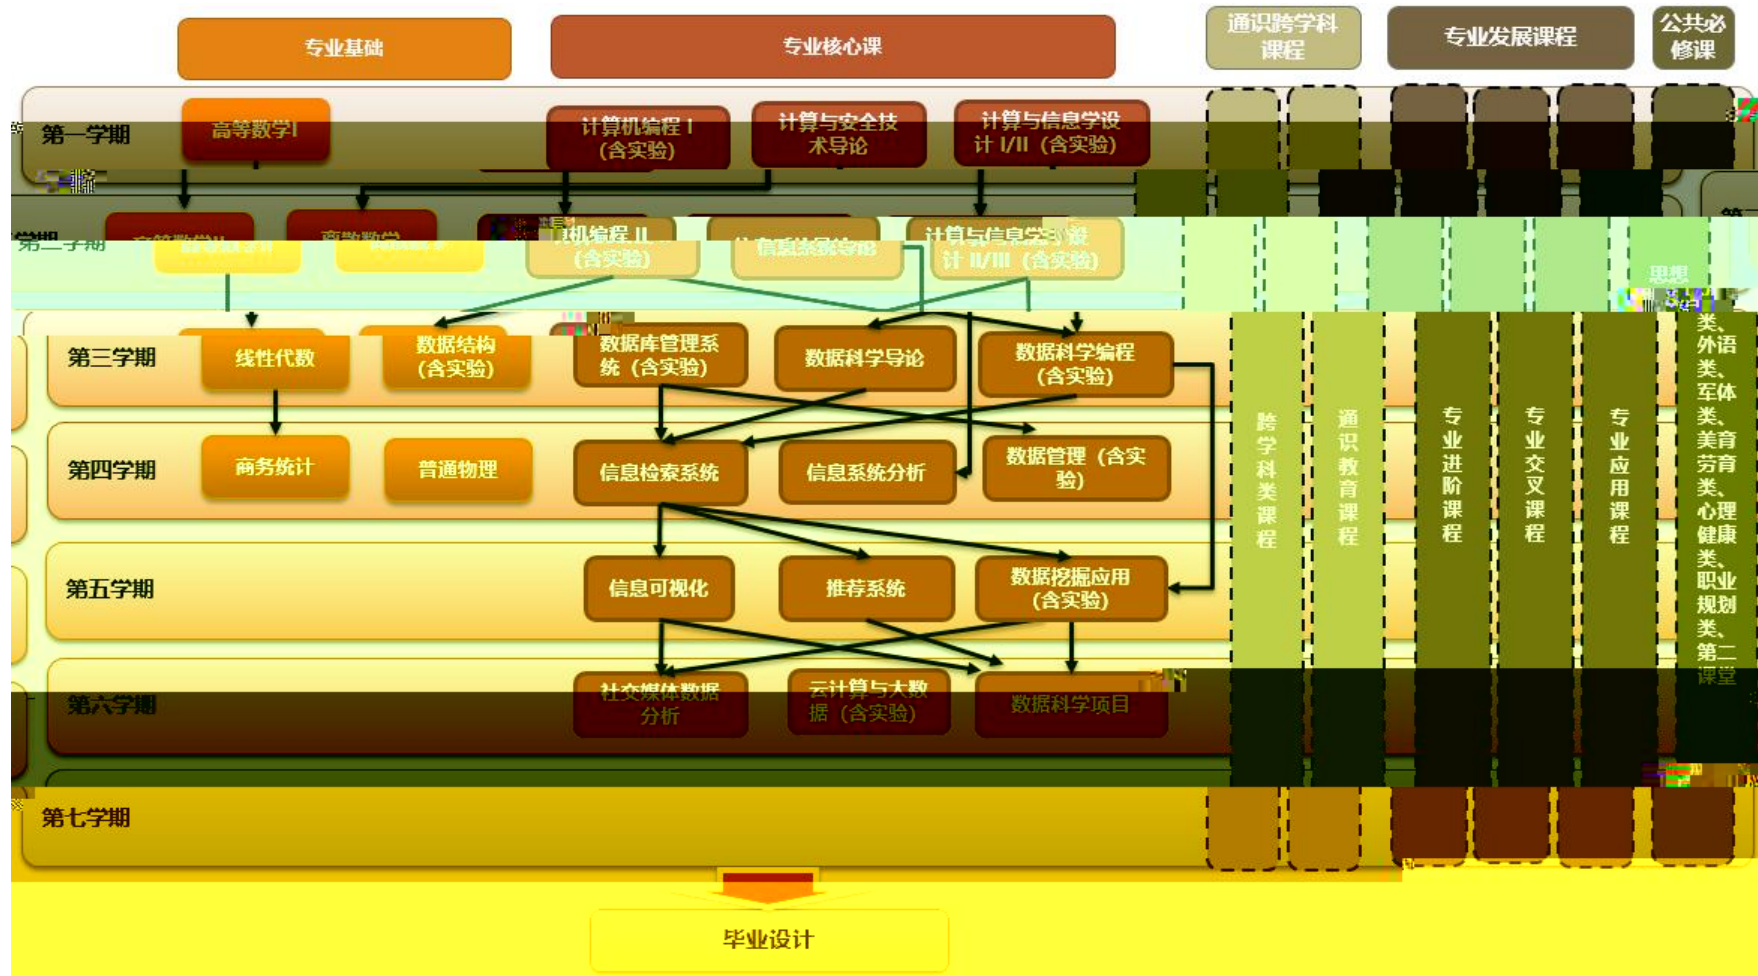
专业基础

专业核心课

通识跨学科课程

专业发展课程

公共必修课

第一学期

高等数学I

计算机编程 I（含实验）

计算与安全技术导论

计算与信息学设计 I/II（含实验）

第二学期

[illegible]

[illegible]

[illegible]机编程 II（含实验）

信息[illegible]导论

计算与信息学设计 II/III（含实验）

思想

第三学期

线性代数

数据结构（含实验）

数据库管理系统（含实验）

数据科学导论

数据科学编程（含实验）

第四学期

商务统计

普通物理

信息检索系统

信息系统分析

数据管理（含实验）

第五学期

信息可视化

推荐系统

数据挖掘应用（含实验）

第六学期

社交媒体数据分析

云计算与大数据（含实验）

数据科学项目

第七学期

跨学科类课程

通识教育课程

专业进阶课程

专业交叉课程

专业应用课程

类、外语类、军体类、美育劳育类、心理健康类、职业规划类、第二课堂

毕业设计